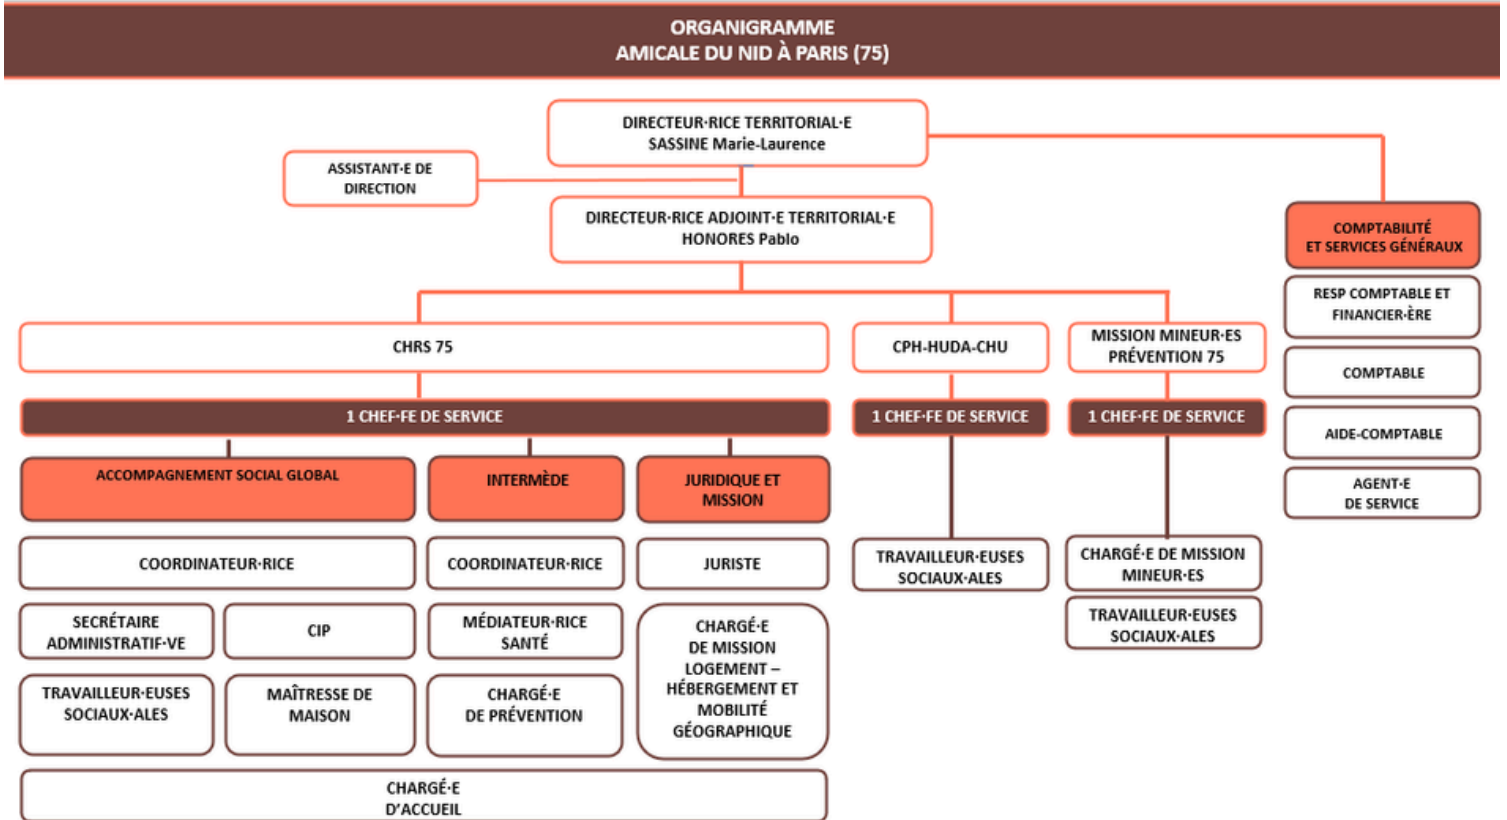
ORGANIGRAMME
AMICALE DU NID À PARIS (75)

DIRECTEUR·RICE TERRITORIAL·E
SASSINE Marie-Laurence

ASSISTANT·E DE DIRECTION

DIRECTEUR·RICE ADJOINT·E TERRITORIAL·E
HONORES Pablo

COMPTABILITÉ ET SERVICES GÉNÉRAUX

RESP COMPTABLE ET FINANCIER·ÈRE

COMPTABLE

AIDE-COMPTABLE

AGENT·E DE SERVICE

CHRS 75

1 CHEF·FE DE SERVICE

ACCOMPAGNEMENT SOCIAL GLOBAL

COORDINATEUR·RICE

SECRÉTAIRE ADMINISTRATIF·VE

CIP

TRAVAILLEUR·EUSES SOCIAUX·ALES

MAÎTRESSE DE MAISON

INTERMÈDE

COORDINATEUR·RICE

MÉDIATEUR·RICE SANTÉ

CHARGÉ·E DE PRÉVENTION

JURIDIQUE ET MISSION

JURISTE

CHARGÉ·E DE MISSION LOGEMENT – HÉBERGEMENT ET MOBILITÉ GÉOGRAPHIQUE

CHARGÉ·E D'ACCUEIL

CPH-HUDA-CHU

1 CHEF·FE DE SERVICE

TRAVAILLEUR·EUSES SOCIAUX·ALES

MISSION MINEUR·ES PRÉVENTION 75

1 CHEF·FE DE SERVICE

CHARGÉ·E DE MISSION MINEUR·ES

TRAVAILLEUR·EUSES SOCIAUX·ALES